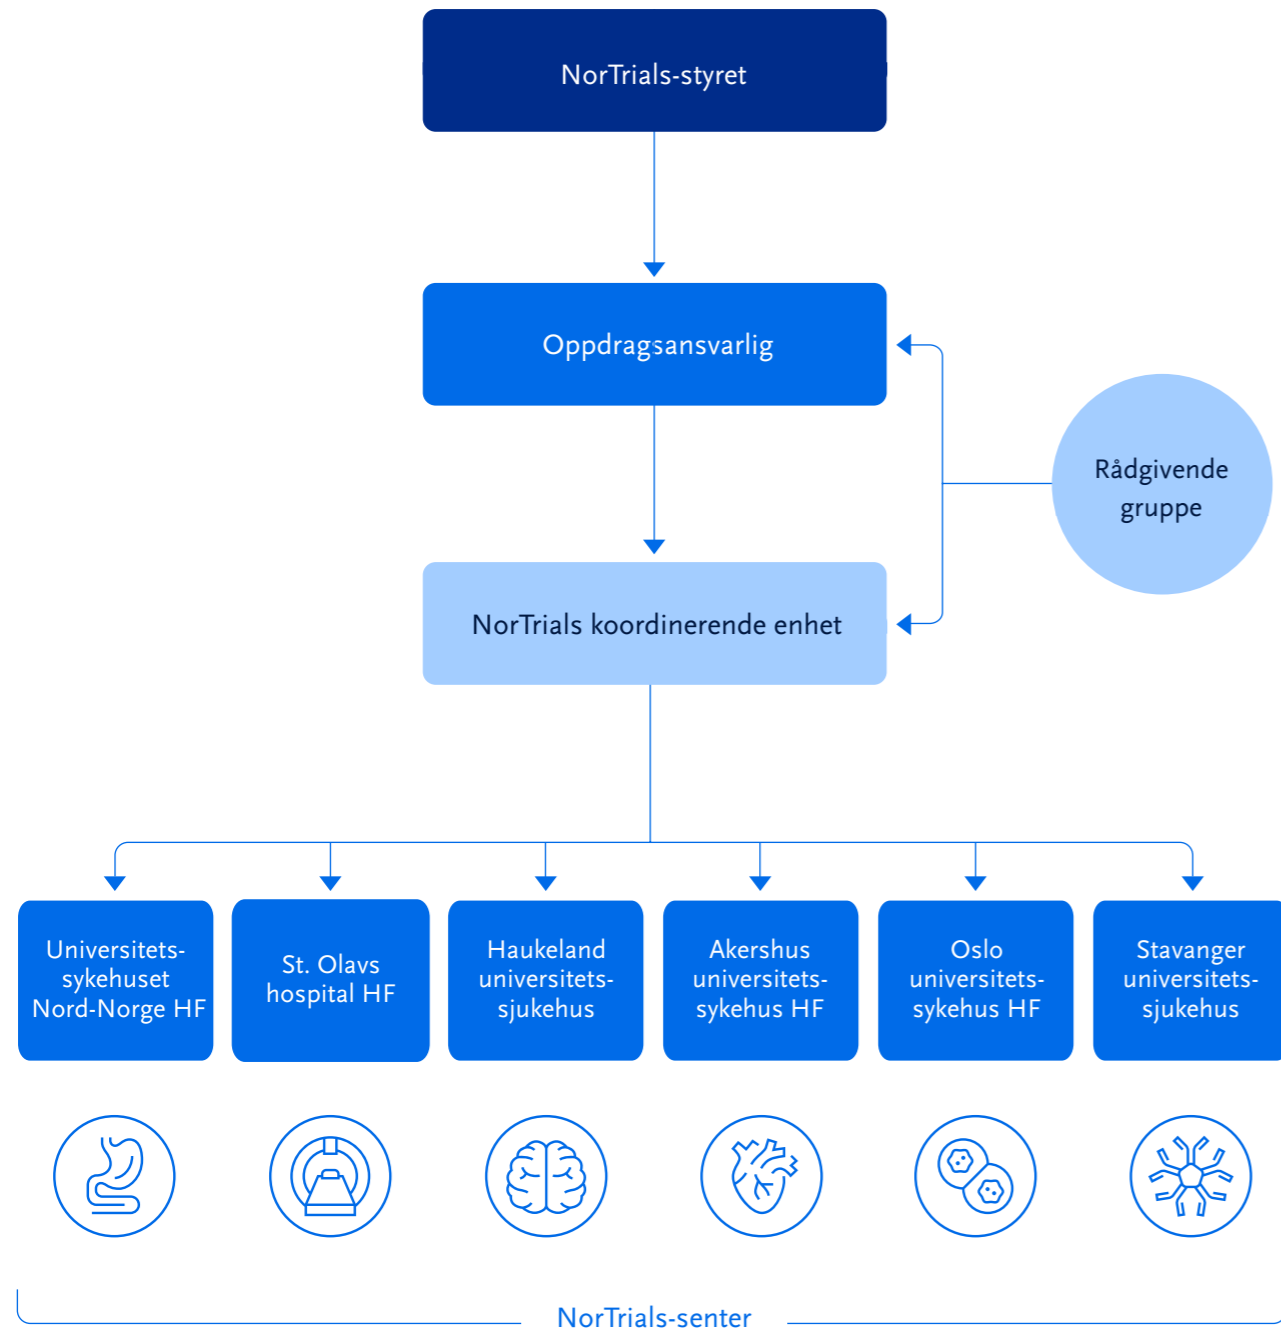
NorTrials-styret

Oppdragsansvarlig

Rådgivende gruppe

NorTrials koordinerende enhet

Universitetssykehuset Nord-Norge HF

St. Olavs hospital HF

Haukeland universitetssjukehus

Akershus universitetssykehus HF

Oslo universitetssykehus HF

Stavanger universitetssjukehus

NorTrials-senter